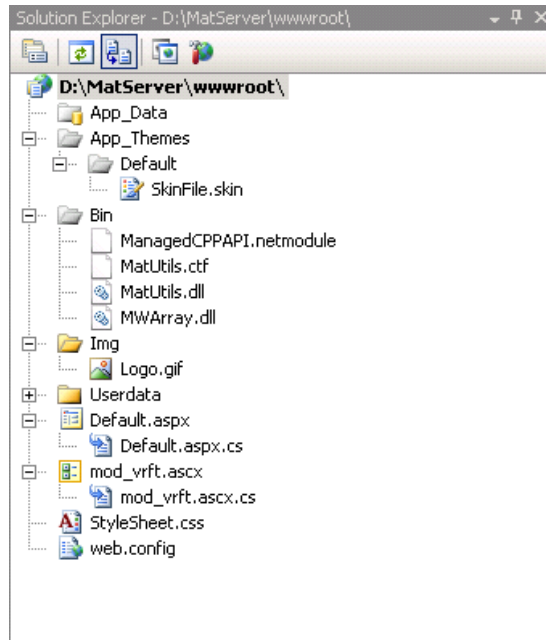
Solution Explorer - D:\MatServer\wwwroot\

D:\MatServer\wwwroot\
App_Data
App_Themes
Default
SkinFile.skin
Bin
ManagedCPPAPI.netmodule
MatUtils.ctf
MatUtils.dll
MWArray.dll
Img
Logo.gif
Userdata
Default.aspx
Default.aspx.cs
mod_vrft.ascx
mod_vrft.ascx.cs
StyleSheet.css
web.config